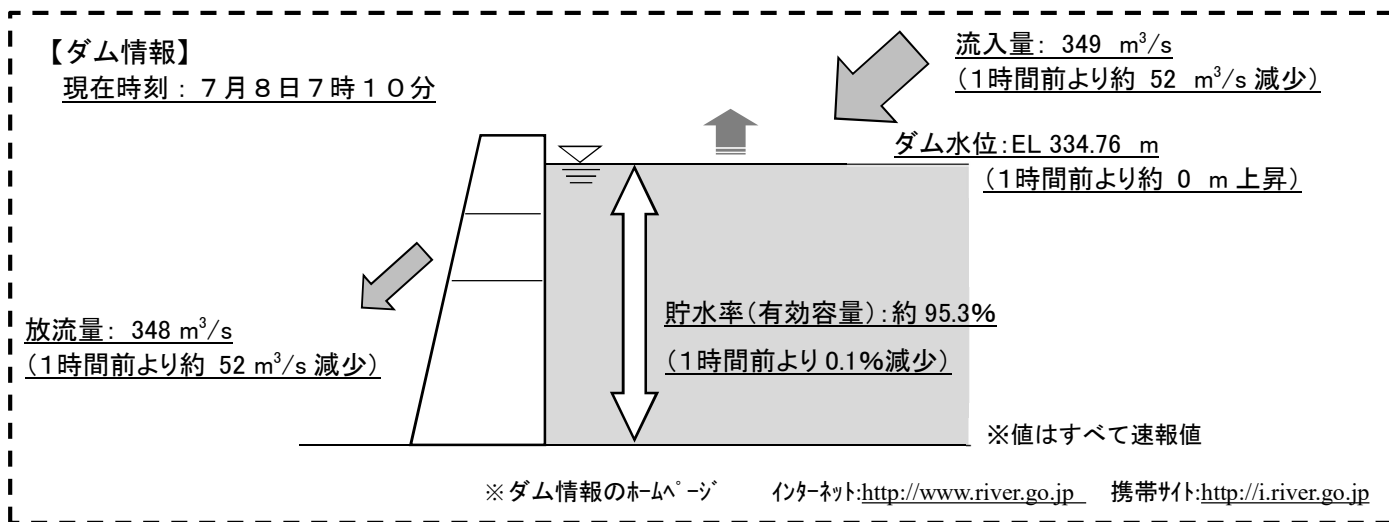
【ダム情報】
現在時刻：７月８日７時１０分

流入量： 349 $m^3/s$
（1時間前より約 52 $m^3/s$ 減少）

ダム水位：EL 334.76 m
（1時間前より約 0 m 上昇）

放流量： 348 $m^3/s$
（1時間前より約 52 $m^3/s$ 減少）

貯水率(有効容量)：約 95.3%
（1時間前より 0.1%減少）

※値はすべて速報値

※ダム情報のﾎｰﾑﾍﾟｰｼﾞ　ｲﾝﾀｰﾈｯﾄ:http://www.river.go.jp　携帯ｻｲﾄ:http://i.river.go.jp